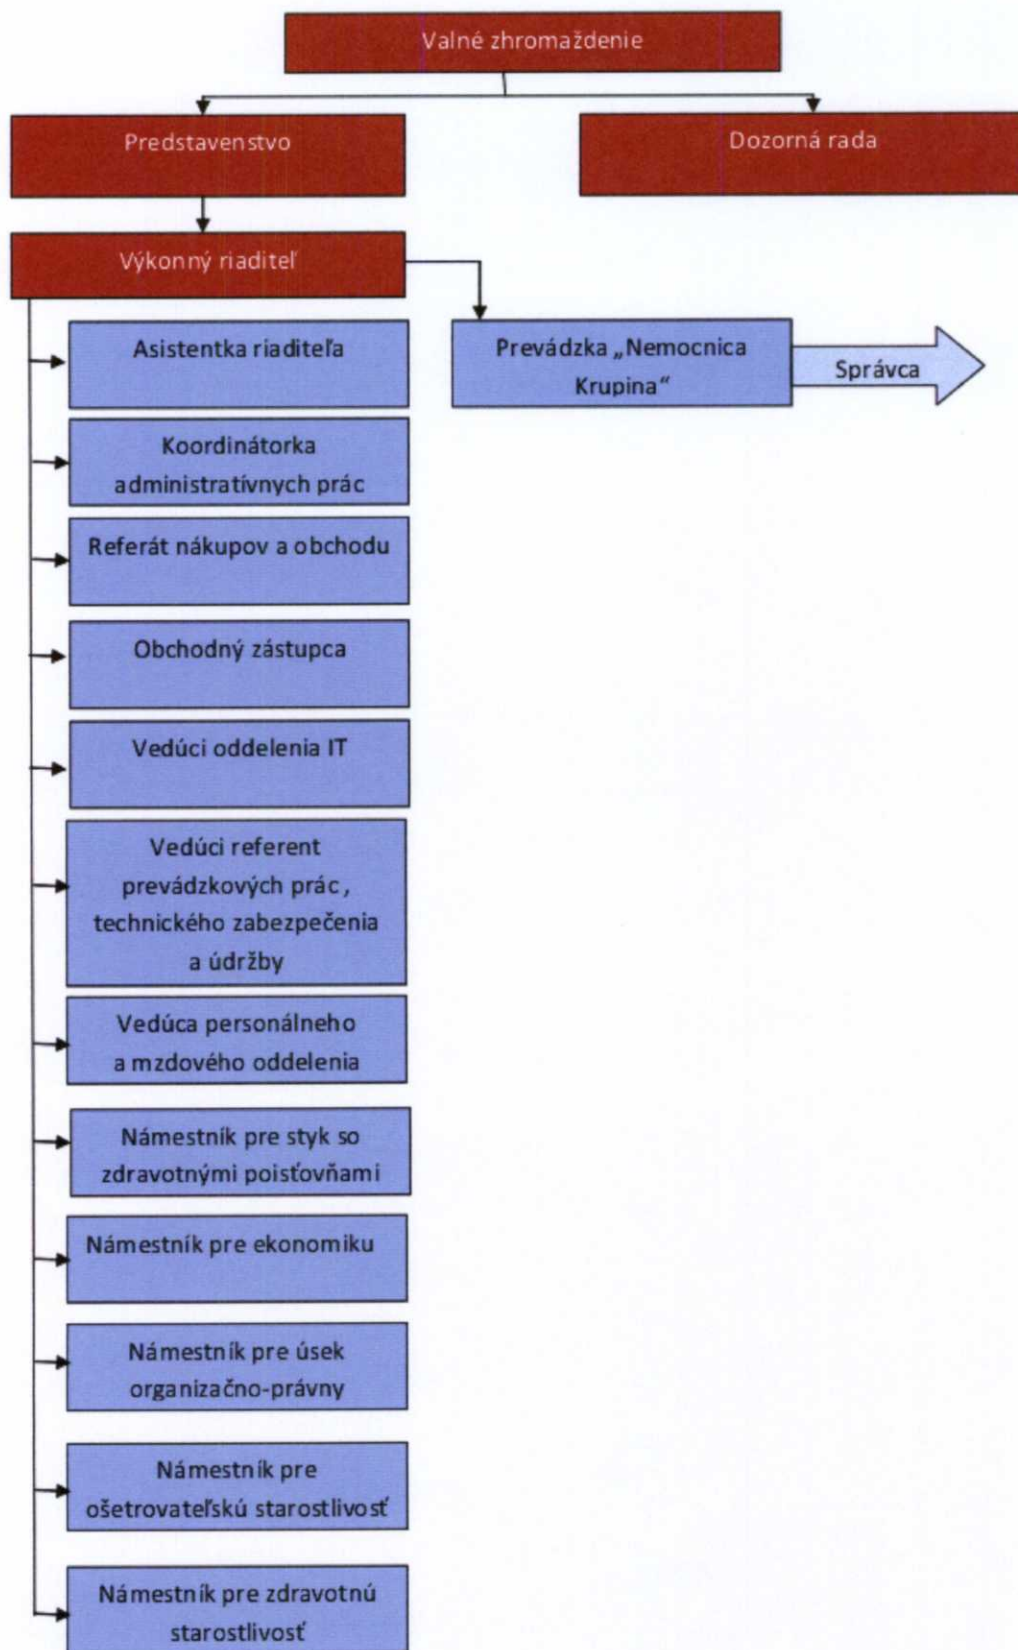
Valné zhromaždenie

Predstavenstvo

Dozorná rada

Výkonný riaditeľ

Prevádzka „Nemocnica Krupina“

Správca

Asistentka riaditeľa

Koordinátorka administratívnych prác

Referát nákupov a obchodu

Obchodný zástupca

Vedúci oddelenia IT

Vedúci referent prevádzkových prác, technického zabezpečenia a údržby

Vedúca personálneho a mzdového oddelenia

Námestník pre styk so zdravotnými poisťovňami

Námestník pre ekonomiku

Námestník pre úsek organizačno-právny

Námestník pre ošetrovateľskú starostlivosť

Námestník pre zdravotnú starostlivosť